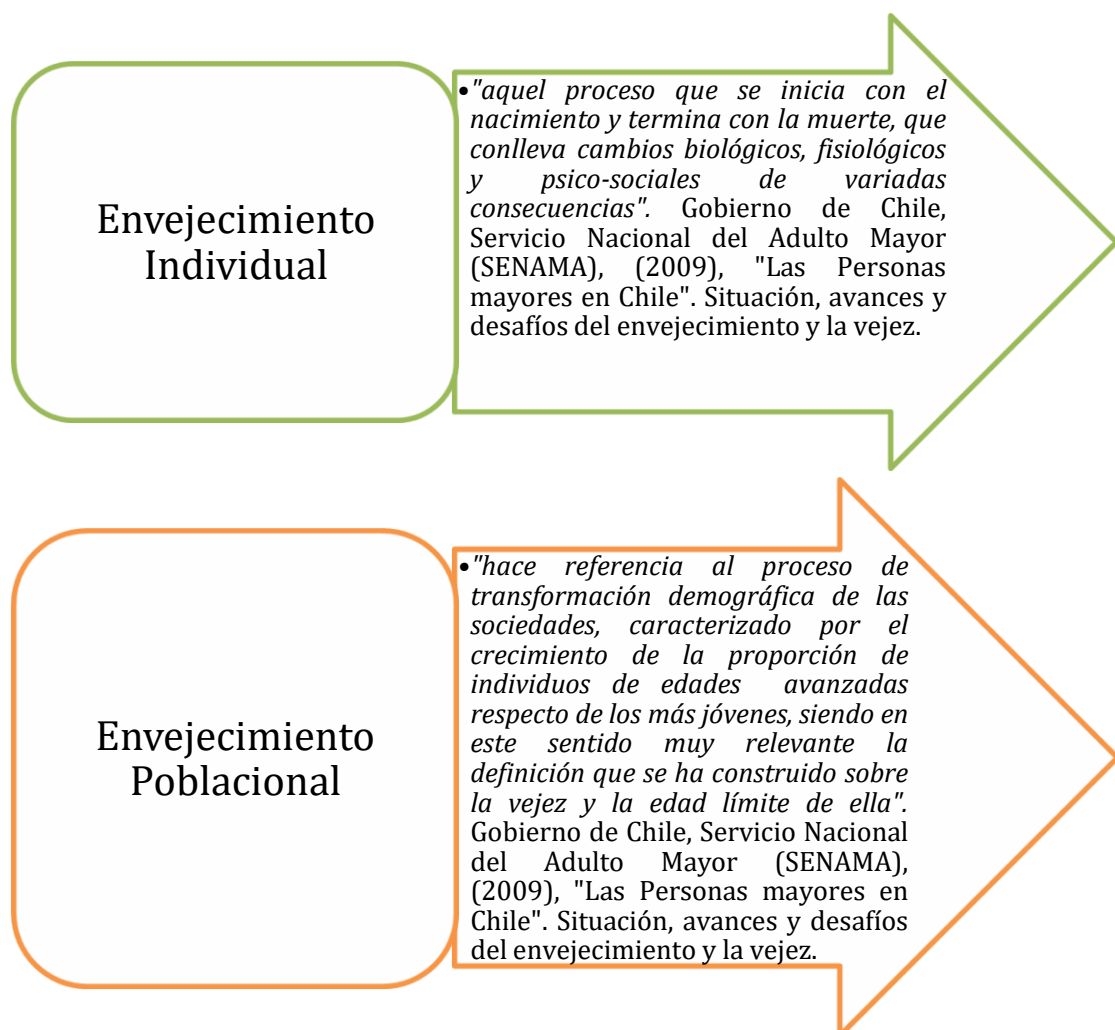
Envejecimiento Individual

• "aquel proceso que se inicia con el nacimiento y termina con la muerte, que conlleva cambios biológicos, fisiológicos y psico-sociales de variadas consecuencias". Gobierno de Chile, Servicio Nacional del Adulto Mayor (SENAMA), (2009), "Las Personas mayores en Chile". Situación, avances y desafíos del envejecimiento y la vejez.

Envejecimiento Poblacional

• "hace referencia al proceso de transformación demográfica de las sociedades, caracterizado por el crecimiento de la proporción de individuos de edades avanzadas respecto de los más jóvenes, siendo en este sentido muy relevante la definición que se ha construido sobre la vejez y la edad límite de ella". Gobierno de Chile, Servicio Nacional del Adulto Mayor (SENAMA), (2009), "Las Personas mayores en Chile". Situación, avances y desafíos del envejecimiento y la vejez.